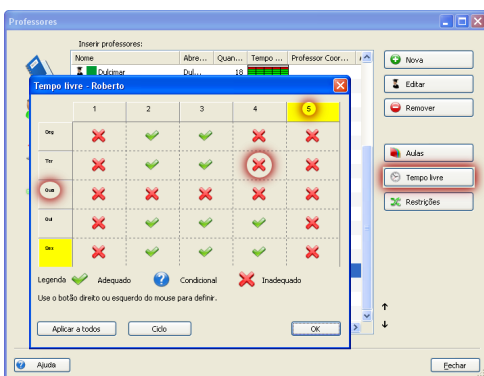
Professores

Inserir professores:

| Nome | Abre... | Quan... | Tempo ... | Professor Coor... |
|---|---|---|---|---|
| Dulcimar | Dul... | 18 | | |

Tempo livre - Roberto

| | 1 | 2 | 3 | 4 | 5 |
|---|---|---|---|---|---|
| Seg | | | | | |
| Ter | | | | | |
| Qua | | | | | |
| Qui | | | | | |
| Sex | | | | | |

Legenda Adequado Condicional Inadequado

Use o botão direito ou esquerdo do mouse para definir.

Aplicar a todos
Ciclo
OK

Nova
Editar
Remover
Aulas
Tempo livre
Restrições

Ajuda
Fechar